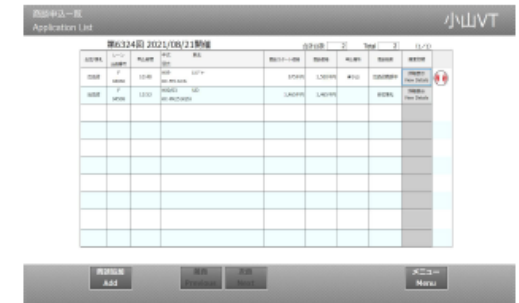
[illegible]
Application List

小山VT

第6324回 2021/08/21開催

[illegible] 2 Total 2 (1/1)

| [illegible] | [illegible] | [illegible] | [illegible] | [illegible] | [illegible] | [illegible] | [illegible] | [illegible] |
|---|---|---|---|---|---|---|---|---|
| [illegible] | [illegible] | 13:00 | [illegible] | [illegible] | 3,500円 | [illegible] | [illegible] | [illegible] View Details |
| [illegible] | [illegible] | 13:00 | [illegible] | 1,600円 | 1,400円 | | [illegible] | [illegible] View Details |

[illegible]
Add

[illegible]
Previous

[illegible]
Next

メニュー
Menu